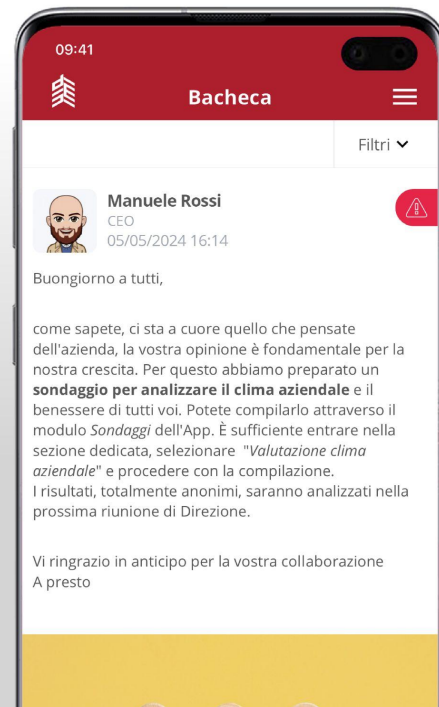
09:41

Bacheca

Filtri

Manuele Rossi
CEO
05/05/2024 16:14

Buongiorno a tutti,

come sapete, ci sta a cuore quello che pensate dell'azienda, la vostra opinione è fondamentale per la nostra crescita. Per questo abbiamo preparato un **sondaggio per analizzare il clima aziendale** e il benessere di tutti voi. Potete compilarlo attraverso il modulo *Sondaggi* dell'App. È sufficiente entrare nella sezione dedicata, selezionare "*Valutazione clima aziendale*" e procedere con la compilazione.
I risultati, totalmente anonimi, saranno analizzati nella prossima riunione di Direzione.

Vi ringrazio in anticipo per la vostra collaborazione
A presto